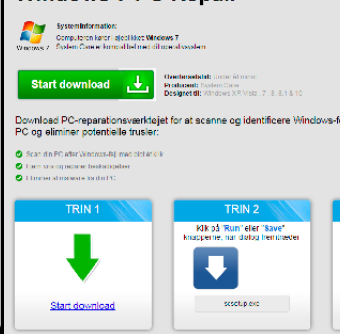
Windows 7 PC Repair

Windows 7

Systeminformation:
Computeren kører i øjeblikket Windows 7
System Care er kompatibel med dit operativsystem

Start download

Operativsystem: Super Antivirus
Producent: System Care
Designet til: Windows XP Vista, 7, 8, 8.1 & 10

Download PC-reparationsværktøjet for at scanne og identificere Windows-fejl på din PC og eliminer potentielle trusler:

Scan din PC efter Windows-fejl med et klik
Fjern virus og malware beskadigelse
Eliminer alle trusler for din PC

TRIN 1

Start download

TRIN 2

Klik på "Run" eller "Save" knapperne, når dialog fremkommer

setup.exe